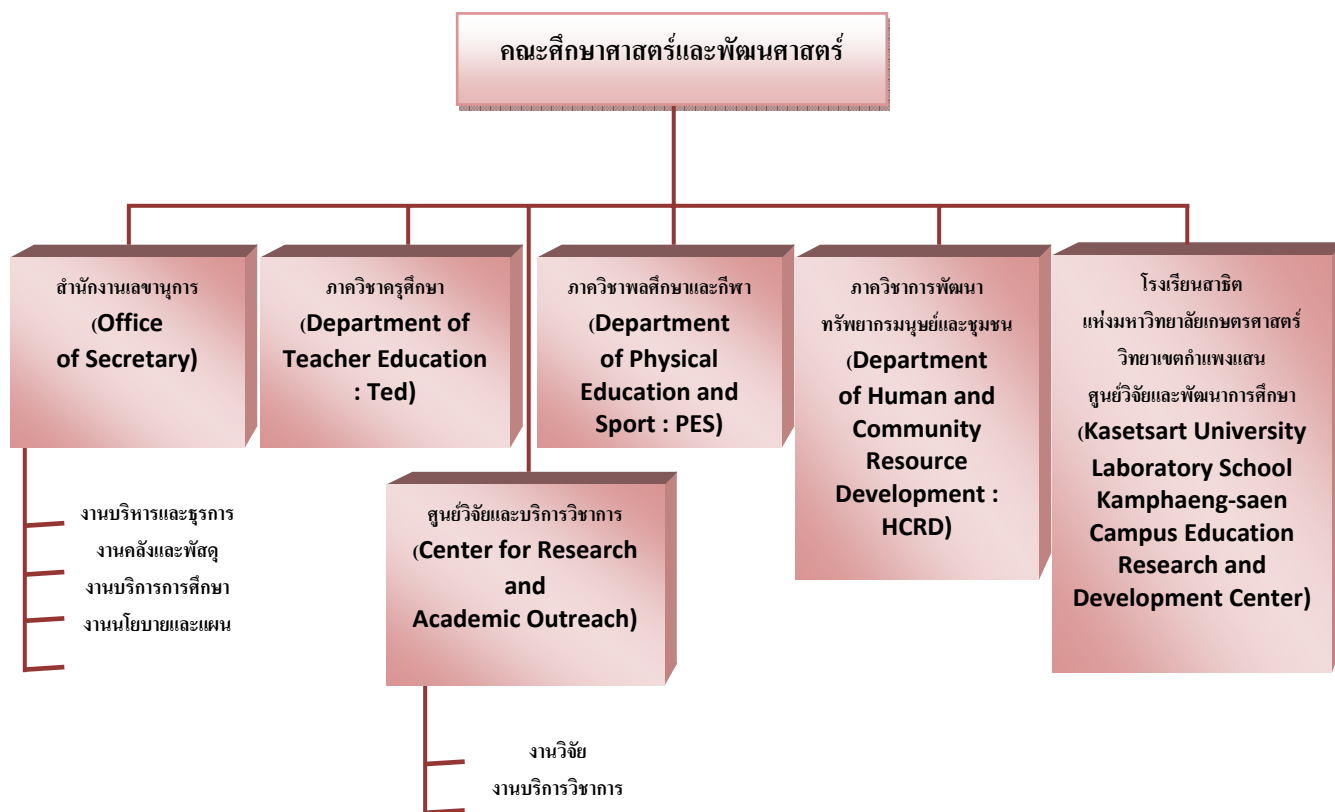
คณะศึกษาศาสตร์และพัฒนศาสตร์

สำนักงานเลขานุการ
(Office of Secretary)

ภาควิชาครุศึกษา
(Department of Teacher Education : Ted)

ภาควิชาพลศึกษาและกีฬา
(Department of Physical Education and Sport : PES)

ภาควิชาการพัฒนาทรัพยากรมนุษย์และชุมชน
(Department of Human and Community Resource Development : HCRD)

โรงเรียนสาธิตแห่งมหาวิทยาลัยเกษตรศาสตร์ วิทยาเขตกำแพงแสน ศูนย์วิจัยและพัฒนาการศึกษา
(Kasetsart University Laboratory School Kamphaeng-saen Campus Education Research and Development Center)

งานบริหารและธุรการ
งานคลังและพัสดุ
งานบริการการศึกษา
งานนโยบายและแผน

ศูนย์วิจัยและบริการวิชาการ
(Center for Research and Academic Outreach)

งานวิจัย
งานบริการวิชาการ